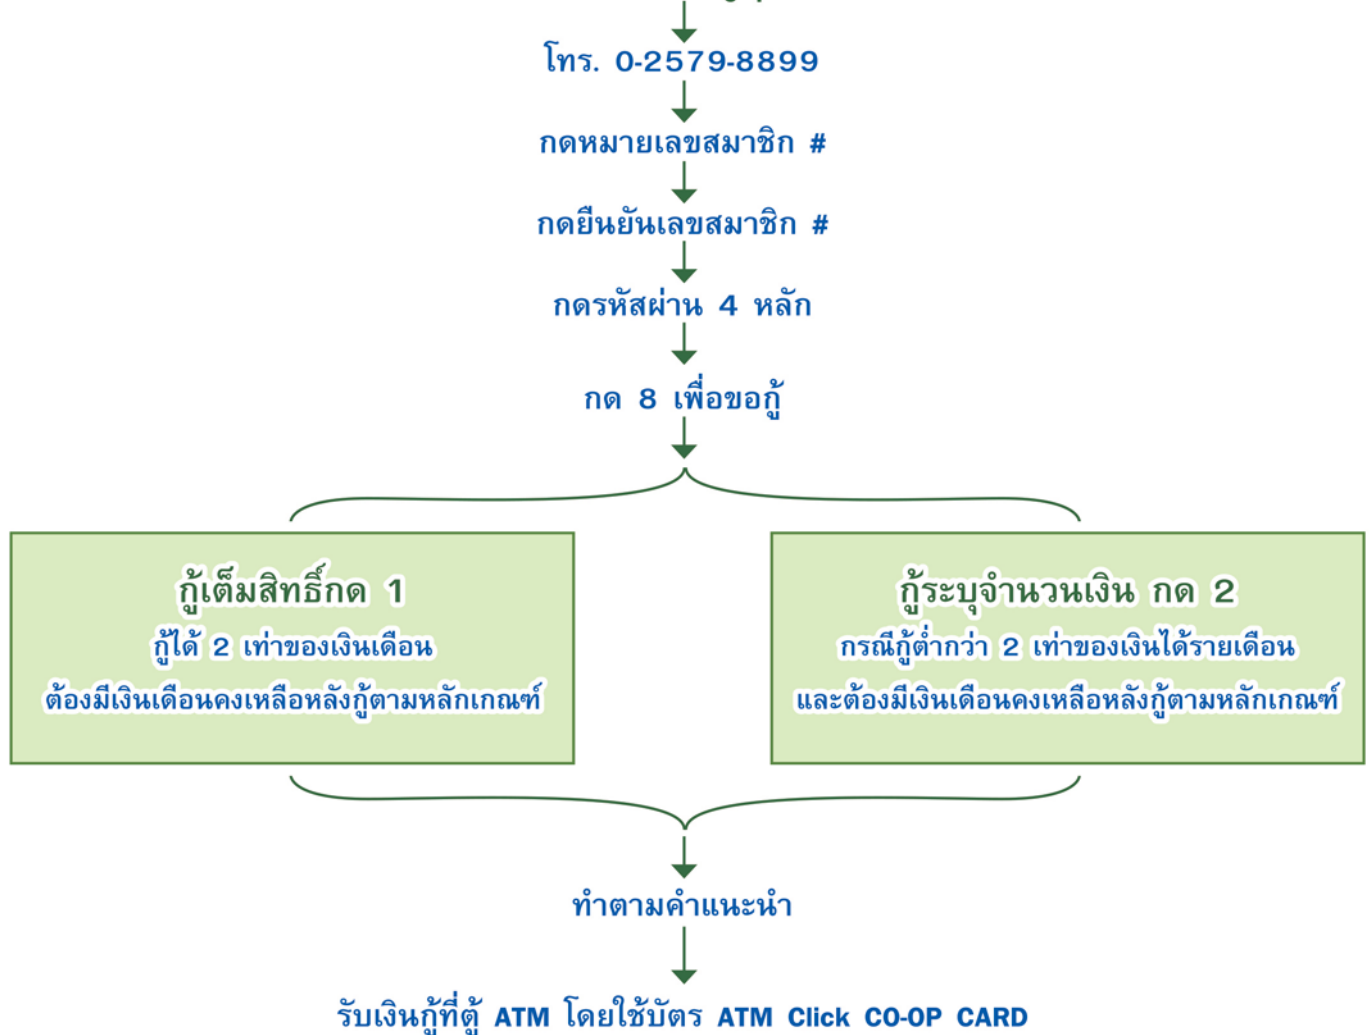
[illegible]

โทร. 0-2579-8899

กดหมายเลขสมาชิก #

กดยืนยันเลขสมาชิก #

กดรหัสผ่าน 4 หลัก

กด 8 เพื่อขอกู้

กู้เต็มสิทธิ์กด 1
กู้ได้ 2 เท่าของเงินเดือน
ต้องมีเงินเดือนคงเหลือหลังกู้ตามหลักเกณฑ์

กู้ระบุจำนวนเงิน กด 2
กรณีกู้ต่ำกว่า 2 เท่าของเงินได้รายเดือน
และต้องมีเงินเดือนคงเหลือหลังกู้ตามหลักเกณฑ์

ทำตามคำแนะนำ

รับเงินกู้ที่ตู้ ATM โดยใช้บัตร ATM Click CO-OP CARD